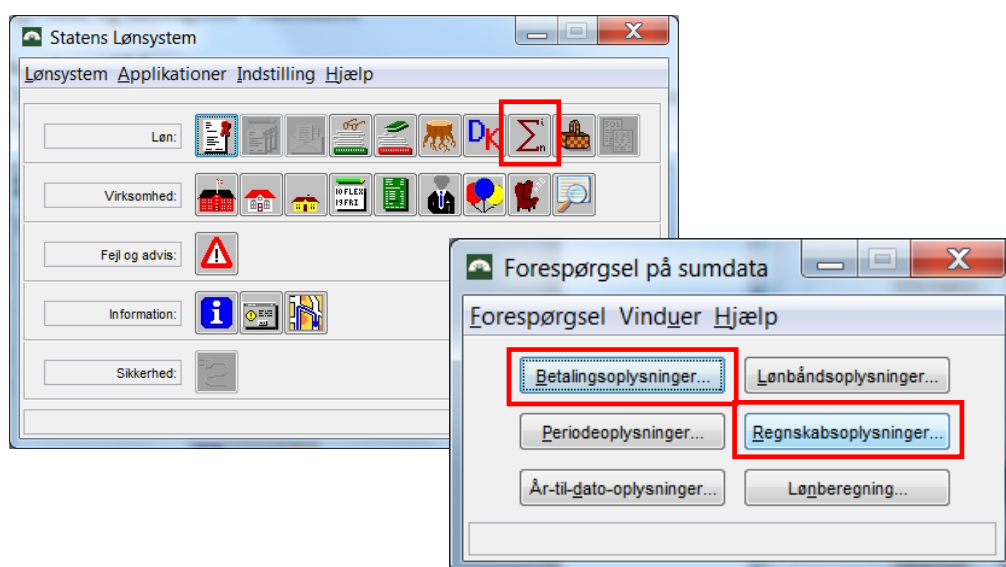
Statens Lønsystem

Lønsystem Applikationer Indstilling Hjælp

Løn:

DK

$\sum_{n}^{i}$

Virksomhed:

10 FLEX 19 FRI

Fejl og advis:

Information:

Sikkerhed:

Forespørgsel på sumdata

Forespørgsel Vinduer Hjælp

Betalingsoplysninger...

Lønbåndsoplysninger...

Periodeoplysninger...

Regnskabsoplysninger...

År-til-dato-oplysninger...

Lønberegning...